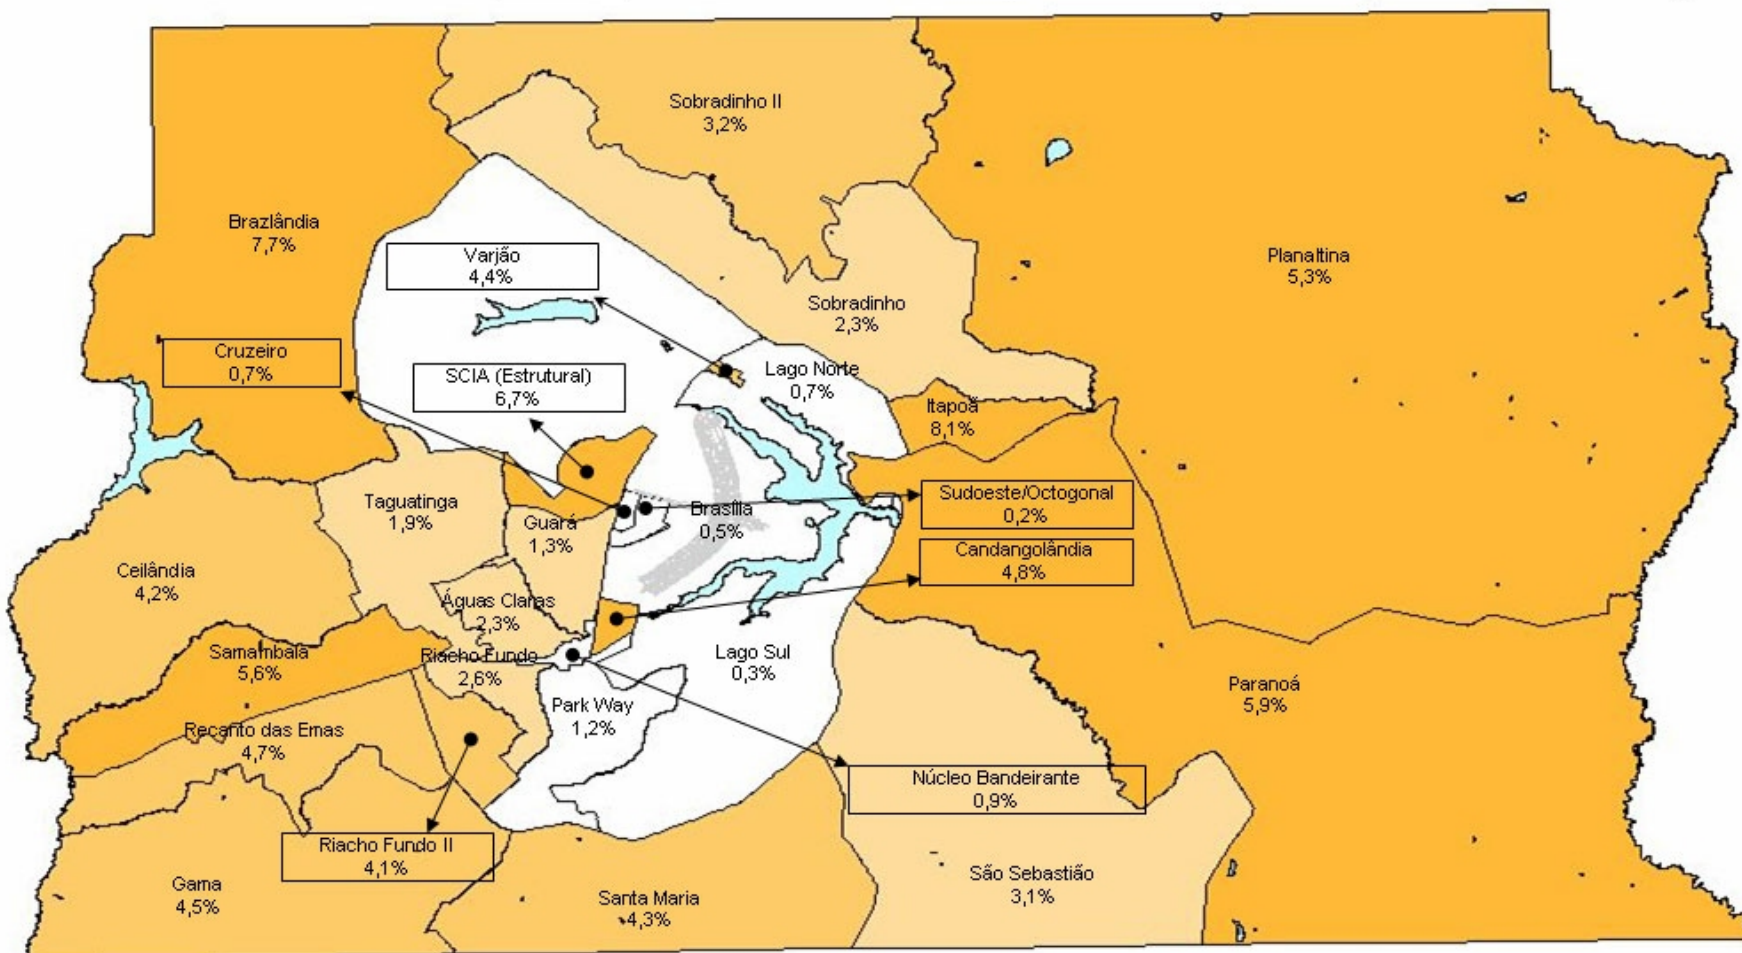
Sobradinho II
3,2%

Brazlândia
7,7%

Varjão
4,4%

Planaltina
5,3%

Sobradinho
2,3%

Cruzeiro
0,7%

SCIA (Estrutural)
6,7%

Lago Norte
0,7%

Itapoã
8,1%

Taguatinga
1,9%

Guará
1,3%

Brasília
0,5%

Sudoeste/Octogonal
0,2%

Candangolândia
4,8%

Ceilândia
4,2%

Águas Claras
2,3%

Samambaia
5,6%

Riacho Fundo
2,6%

Lago Sul
0,3%

Paranoá
5,9%

Park Way
1,2%

Recanto das Emas
4,7%

Núcleo Bandeirante
0,9%

Riacho Fundo II
4,1%

Gama
4,5%

Santa Maria
4,3%

São Sebastião
3,1%